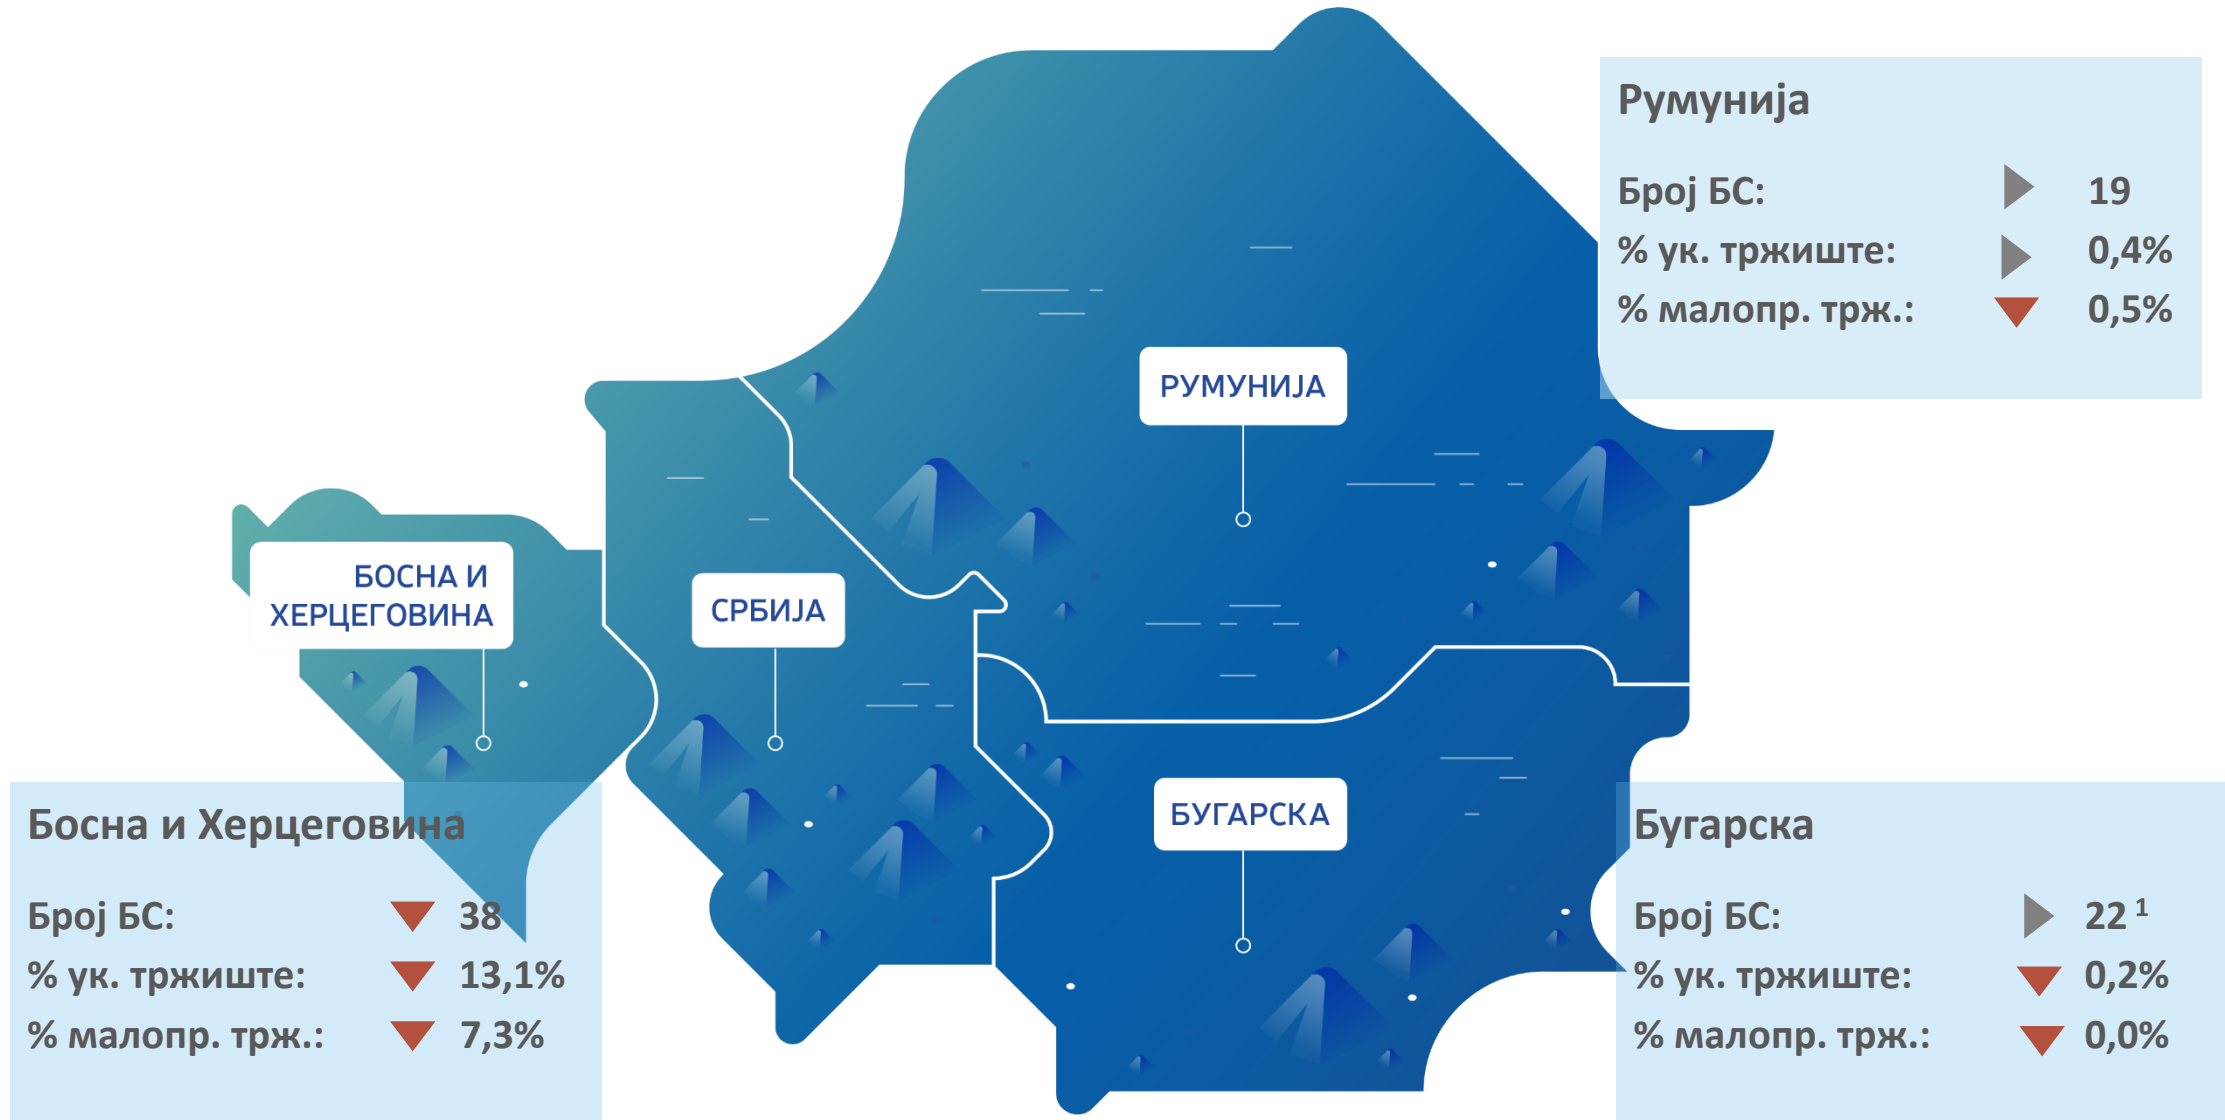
Румунија

Број БС: 19
% ук. тржиште: 0,4%
% малопр. трж.: 0,5%

РУМУНИЈА

БОСНА И ХЕРЦЕГОВИНА

СРБИЈА

БУГАРСКА

Босна и Херцеговина

Број БС: 38
% ук. тржиште: 13,1%
% малопр. трж.: 7,3%

Бугарска

Број БС: 22 $^1$
% ук. тржиште: 0,2%
% малопр. трж.: 0,0%